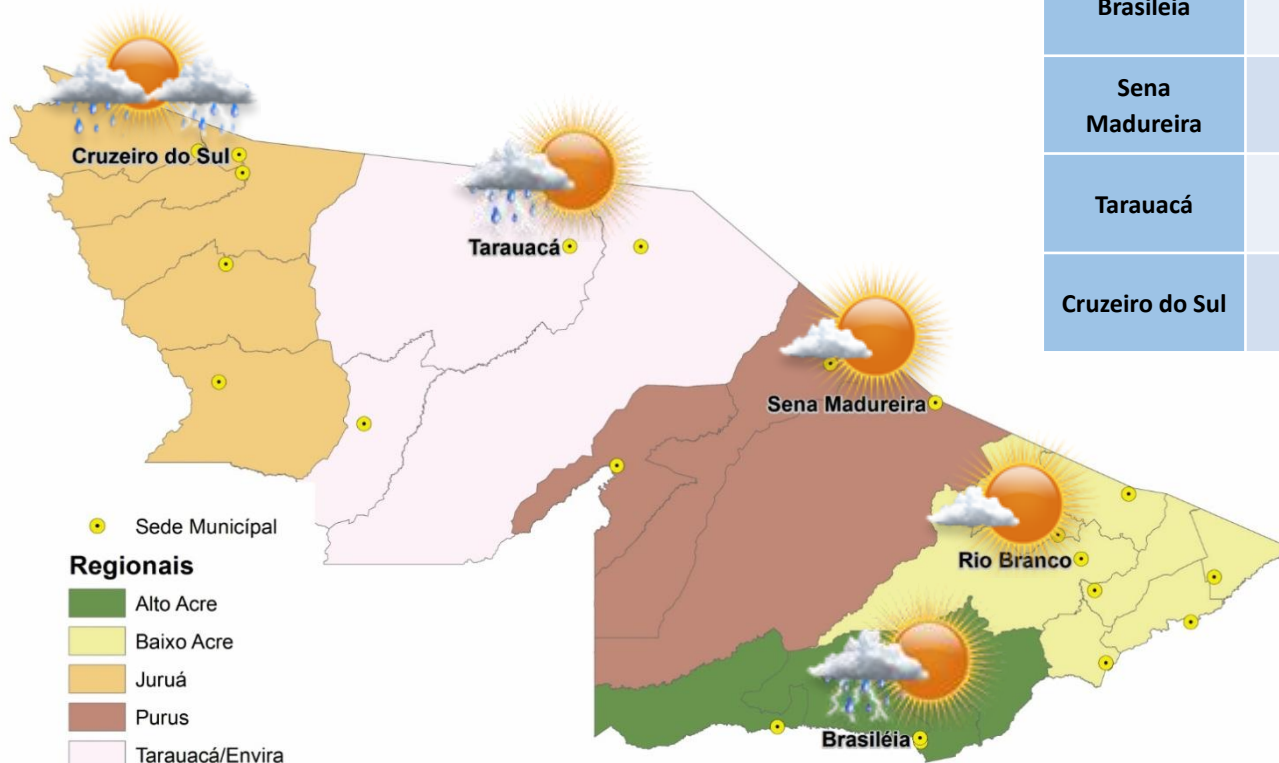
| Brasiléia | |
|---|---|
| Sena Madureira | |
| Tarauacá | |
| Cruzeiro do Sul | |

Cruzeiro do Sul

Tarauacá

Sena Madureira

Rio Branco

Brasiléia

Sede Municipal

Regionais

Alto Acre

Baixo Acre

Juruá

Purus

Tarauacá/Envira